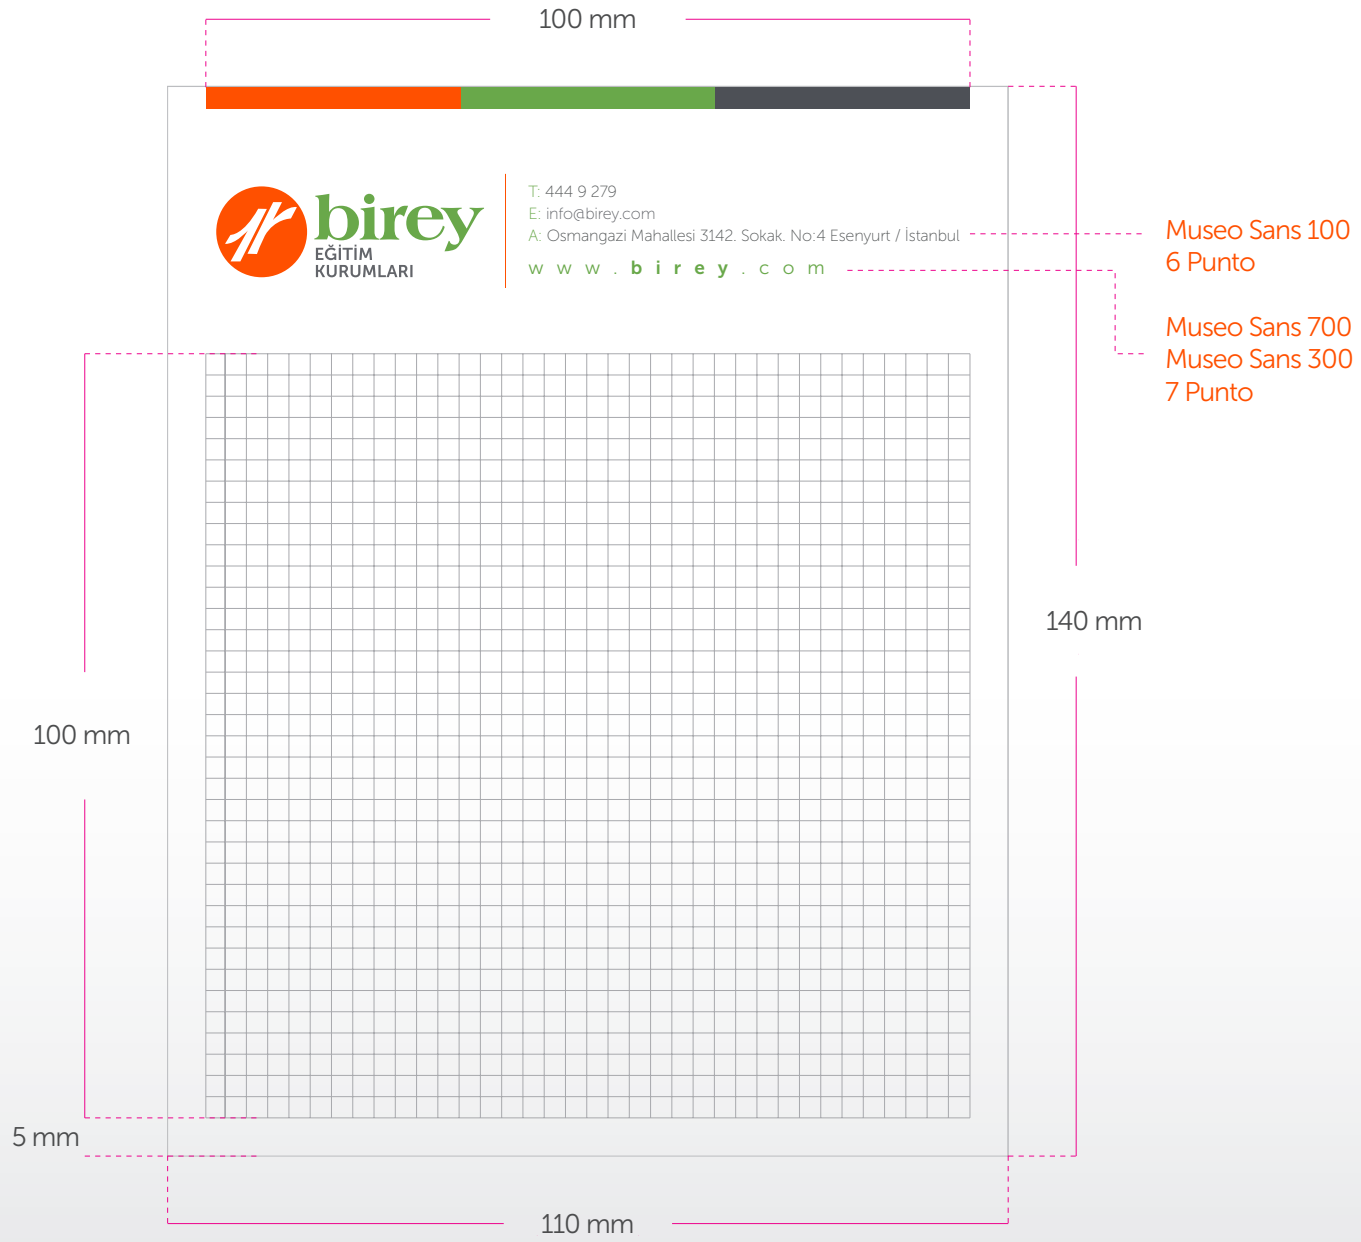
100 mm

birey
EĞİTİM
KURUMLARI

T: 444 9 279
E: info@birey.com
A: Osmangazi Mahallesi 3142. Sokak. No:4 Esenyurt / İstanbul
w w w . b i r e y . c o m

Museo Sans 100
6 Punto

Museo Sans 700
Museo Sans 300
7 Punto

140 mm

100 mm

5 mm

110 mm